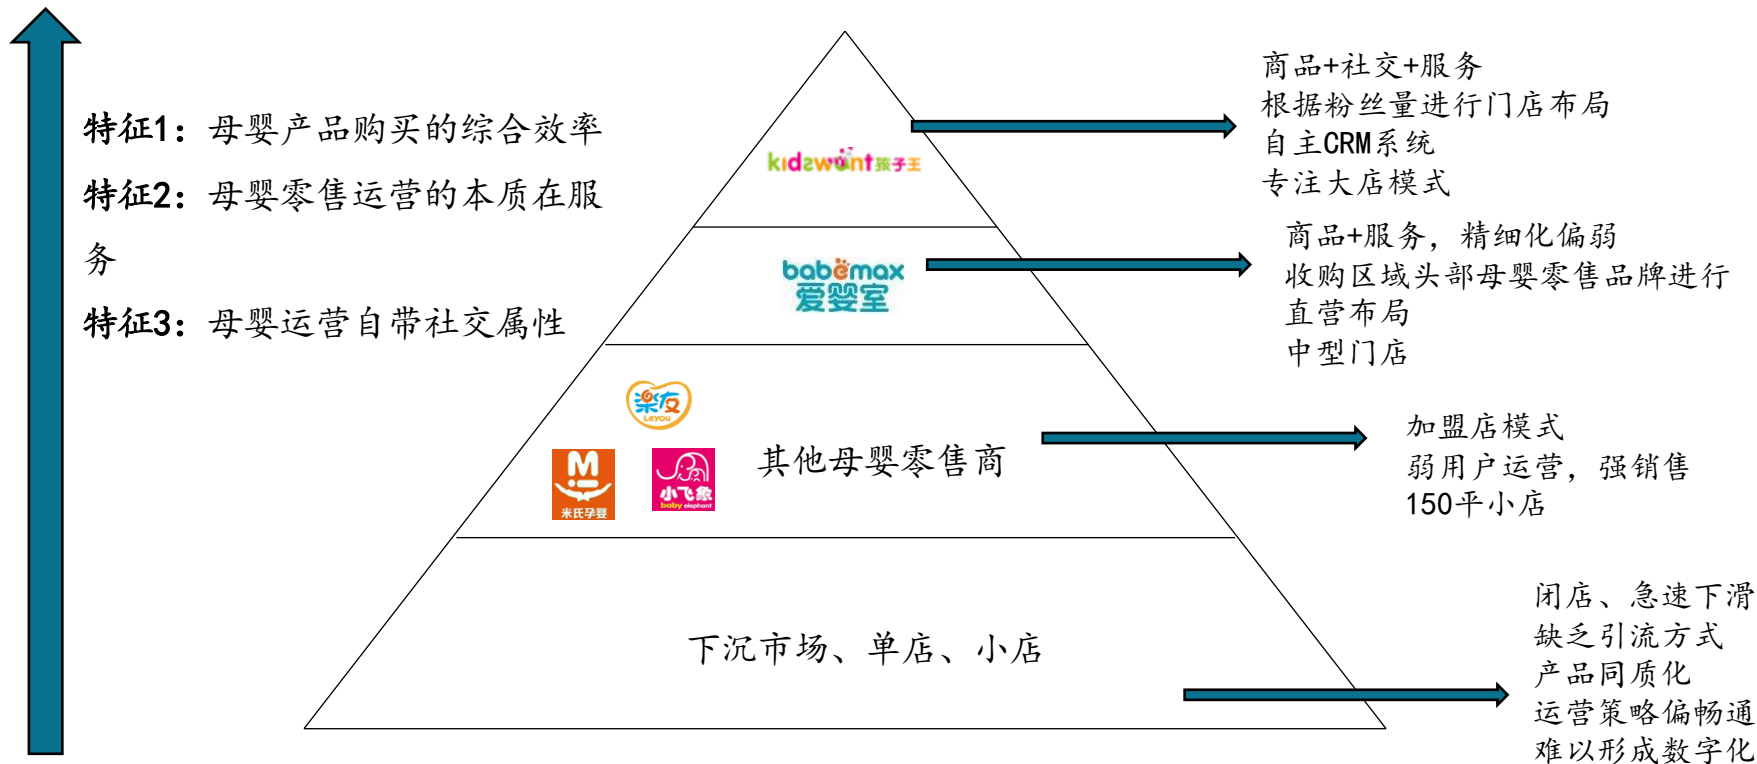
特征1：母婴产品购买的综合效率

特征2：母婴零售运营的本质在服务

特征3：母婴运营自带社交属性

kidswant 孩子王

商品+社交+服务
根据粉丝量进行门店布局
自主CRM系统
专注大店模式

babemax 爱婴室

商品+服务，精细化偏弱
收购区域头部母婴零售品牌进行直营布局
中型门店

乐友 Leyou

M 米氏孕婴

小飞象 baby elephant

其他母婴零售商

加盟店模式
弱用户运营，强销售
150平小店

下沉市场、单店、小店

闭店、急速下滑
缺乏引流方式
产品同质化
运营策略偏畅通
难以形成数字化